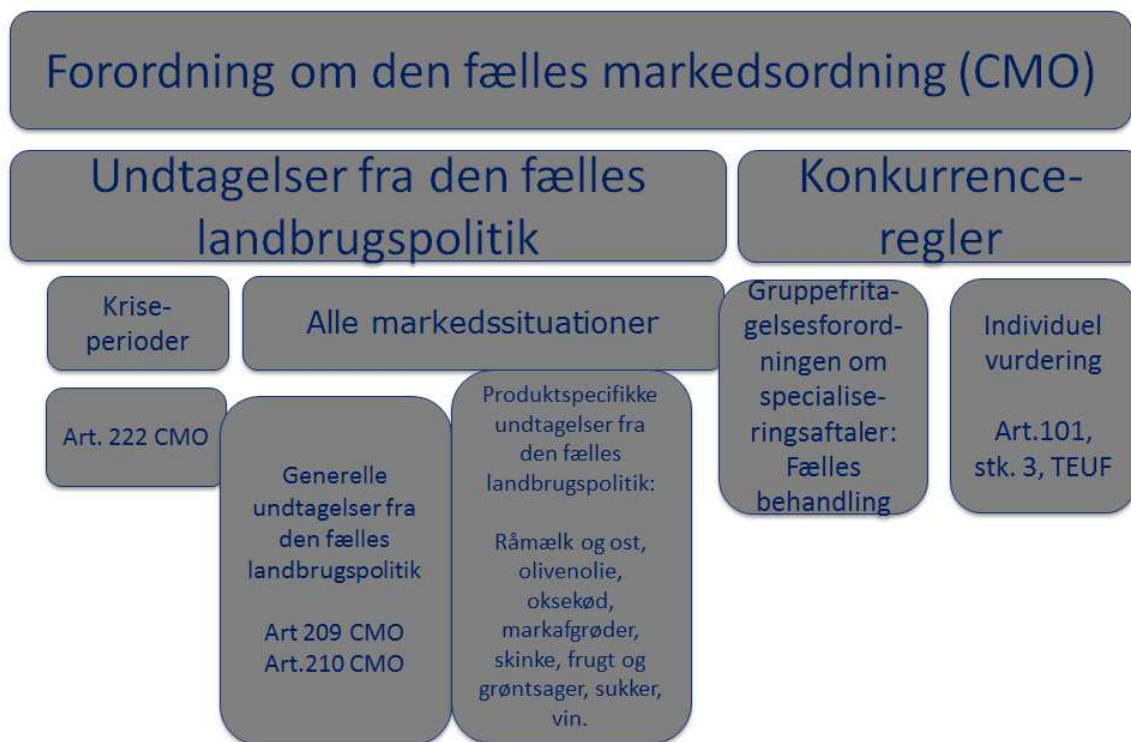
Forordning om den fælles markedsordning (CMO)

Undtagelser fra den fælles landbrugspolitik

Konkurrence-regler

Kriseperioder

Alle markedssituationer

Gruppefritagelsesforordningen om specialiseringsaftaler: Fælles behandling

Individuel vurdering

Art.101, stk. 3, TEUF

Art. 222 CMO

Generelle undtagelser fra den fælles landbrugspolitik

Art 209 CMO
Art.210 CMO

Produktspecifikke undtagelser fra den fælles landbrugspolitik:

Råmælk og ost, olivenolie, oksekød, markafgrøder, skinke, frugt og grøntsager, sukker, vin.